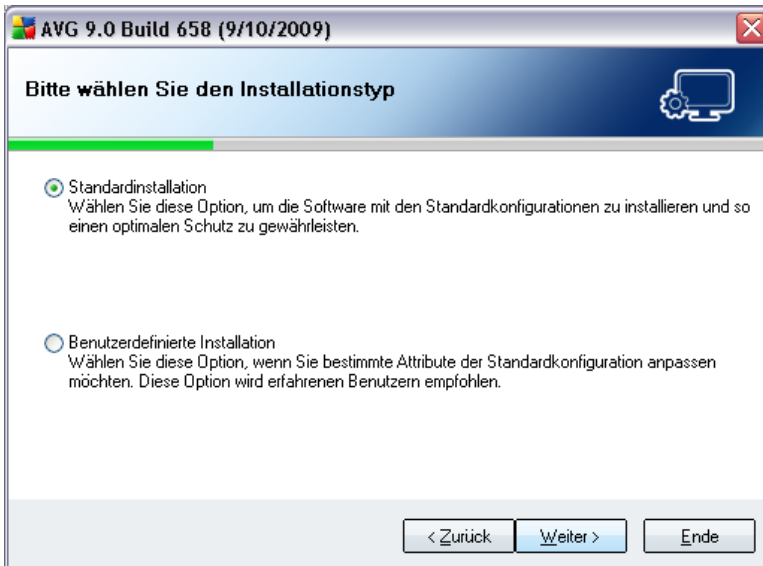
AVG 9.0 Build 658 (9/10/2009)

Bitte wählen Sie den Installationstyp

Standardinstallation
Wählen Sie diese Option, um die Software mit den Standardkonfigurationen zu installieren und so einen optimalen Schutz zu gewährleisten.

Benutzerdefinierte Installation
Wählen Sie diese Option, wenn Sie bestimmte Attribute der Standardkonfiguration anpassen möchten. Diese Option wird erfahrenen Benutzern empfohlen.

< Zurück
Weiter >
Ende